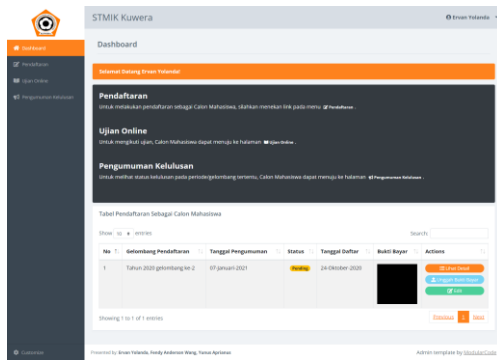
STMIK Kuwera

Erson Yolanda

Dashboard

Pendaftaran

Ujian Online

Pengumuman Kelulusan

Dashboard

Selamat Datang Erson Yolanda!

Pendaftaran

Untuk melakukan pendaftaran sebagai Calon Mahasiswa, silahkan menekan link pada menu Pendaftaran .

Ujian Online

Untuk mengikuti ujian, Calon Mahasiswa dapat menuju ke halaman Ujian Online .

Pengumuman Kelulusan

Untuk melihat status kelulusan pada periode/gelombang tersentu, Calon Mahasiswa dapat menuju ke halaman Pengumuman Kelulusan .

Tabel Pendaftaran Sebagai Calon Mahasiswa

Show 10 entries

Search:

| No | Gelombang Pendaftaran | Tanggal Pengumuman | Status | Tanggal Daftar | Bukti Bayar | Actions |
|---|---|---|---|---|---|---|
| 1 | Tahun 2020 gelombang ke 2 | 07-Januari-2021 | Pending | 24-Oktober-2020 | | Lihat Detail Unggah Bukti Bayar Edit |

Showing 1 to 1 of 1 entries

Previous 1 Next

Guidelines

Presented by Erson Yolanda, Ferdy Anderson Wang, Yunus Apriansa

Admin template by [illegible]